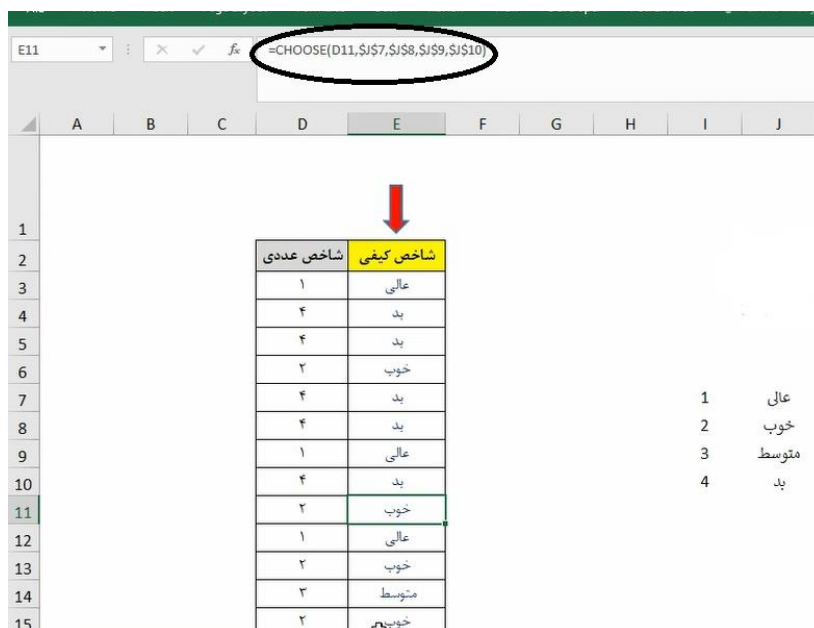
E11 | $f_x$ | =CHOOSE(D11,$J$7,$J$8,$J$9,$J$10)

| | A | B | C | D | E | F | G | H | I | J |
|---|---|---|---|---|---|---|---|---|---|---|
| 1 | | | | | | | | | | |
| 2 | | | | شاخص عددی | شاخص کیفی | | | | | |
| 3 | | | | ۱ | عالی | | | | | |
| 4 | | | | ۴ | بد | | | | | |
| 5 | | | | ۴ | بد | | | | | |
| 6 | | | | ۲ | خوب | | | | | |
| 7 | | | | ۴ | بد | | | | 1 | عالی |
| 8 | | | | ۴ | بد | | | | 2 | خوب |
| 9 | | | | ۱ | عالی | | | | 3 | متوسط |
| 10 | | | | ۴ | بد | | | | 4 | بد |
| 11 | | | | ۲ | خوب | | | | | |
| 12 | | | | ۱ | عالی | | | | | |
| 13 | | | | ۲ | خوب | | | | | |
| 14 | | | | ۳ | متوسط | | | | | |
| 15 | | | | ۲ | خوب | | | | | |